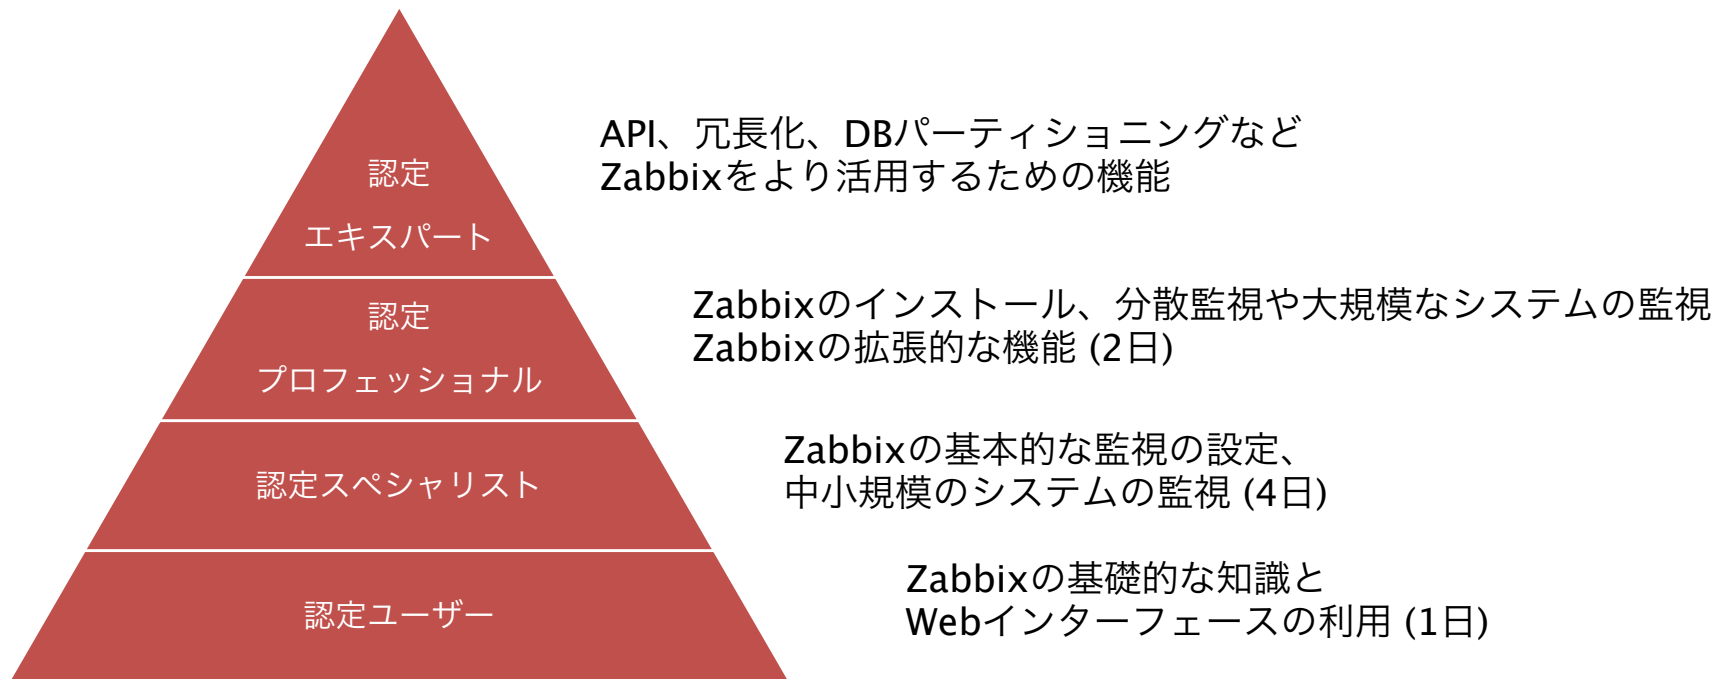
認定
エキスパート

API、冗長化、DBパーティショニングなど
Zabbixをより活用するための機能

認定
プロフェッショナル

Zabbixのインストール、分散監視や大規模なシステムの監視
Zabbixの拡張的な機能 (2日)

認定スペシャリスト

Zabbixの基本的な監視の設定、
中小規模のシステムの監視 (4日)

認定ユーザー

Zabbixの基礎的な知識と
Webインターフェースの利用 (1日)